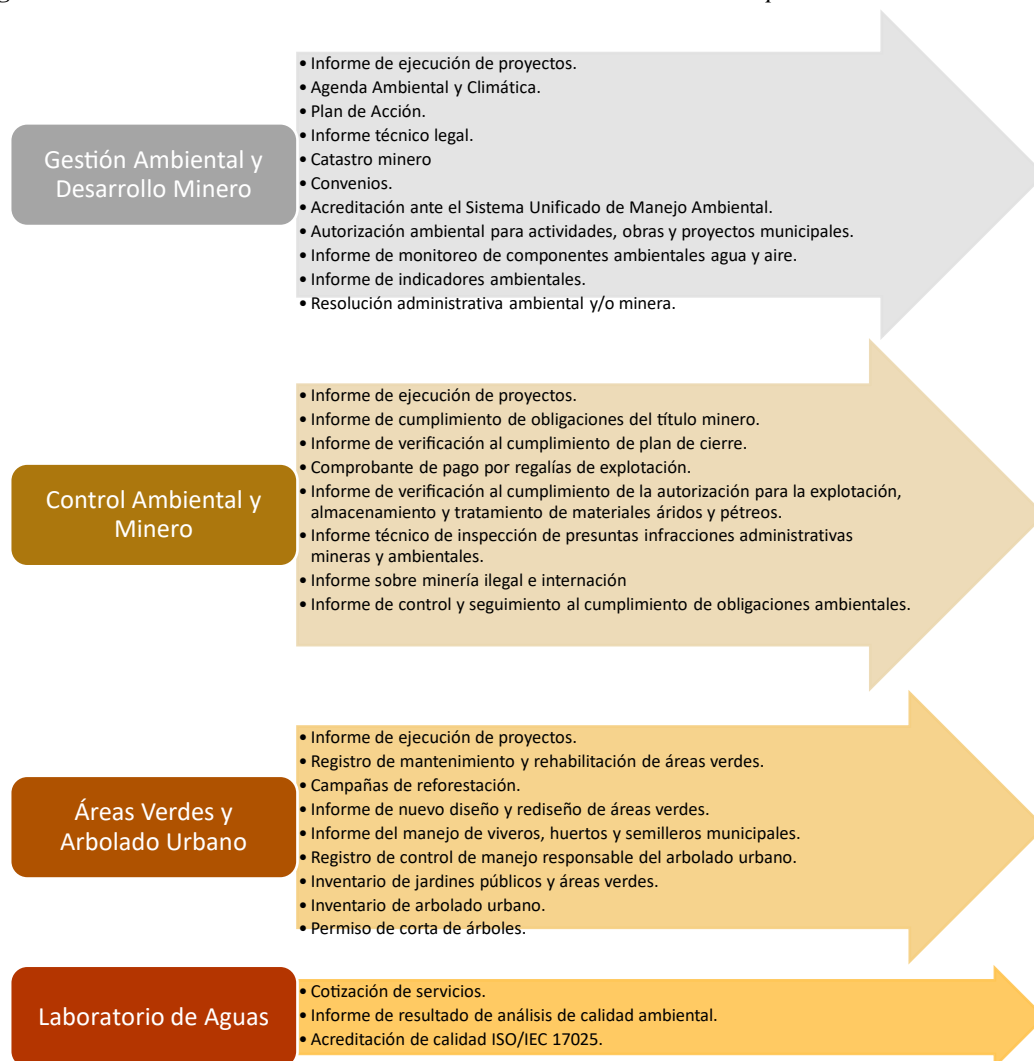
Gestión Ambiental y Desarrollo Minero

• Informe de ejecución de proyectos.
• Agenda Ambiental y Climática.
• Plan de Acción.
• Informe técnico legal.
• Catastro minero
• Convenios.
• Acreditación ante el Sistema Unificado de Manejo Ambiental.
• Autorización ambiental para actividades, obras y proyectos municipales.
• Informe de monitoreo de componentes ambientales agua y aire.
• Informe de indicadores ambientales.
• Resolución administrativa ambiental y/o minera.

Control Ambiental y Minero

• Informe de ejecución de proyectos.
• Informe de cumplimiento de obligaciones del título minero.
• Informe de verificación al cumplimiento de plan de cierre.
• Comprobante de pago por regalías de explotación.
• Informe de verificación al cumplimiento de la autorización para la explotación, almacenamiento y tratamiento de materiales áridos y pétreos.
• Informe técnico de inspección de presuntas infracciones administrativas mineras y ambientales.
• Informe sobre minería ilegal e internación
• Informe de control y seguimiento al cumplimiento de obligaciones ambientales.

Áreas Verdes y Arbolado Urbano

• Informe de ejecución de proyectos.
• Registro de mantenimiento y rehabilitación de áreas verdes.
• Campañas de reforestación.
• Informe de nuevo diseño y rediseño de áreas verdes.
• Informe del manejo de viveros, huertos y semilleros municipales.
• Registro de control de manejo responsable del arbolado urbano.
• Inventario de jardines públicos y áreas verdes.
• Inventario de arbolado urbano.
• Permiso de corta de árboles.

Laboratorio de Aguas

• Cotización de servicios.
• Informe de resultado de análisis de calidad ambiental.
• Acreditación de calidad ISO/IEC 17025.